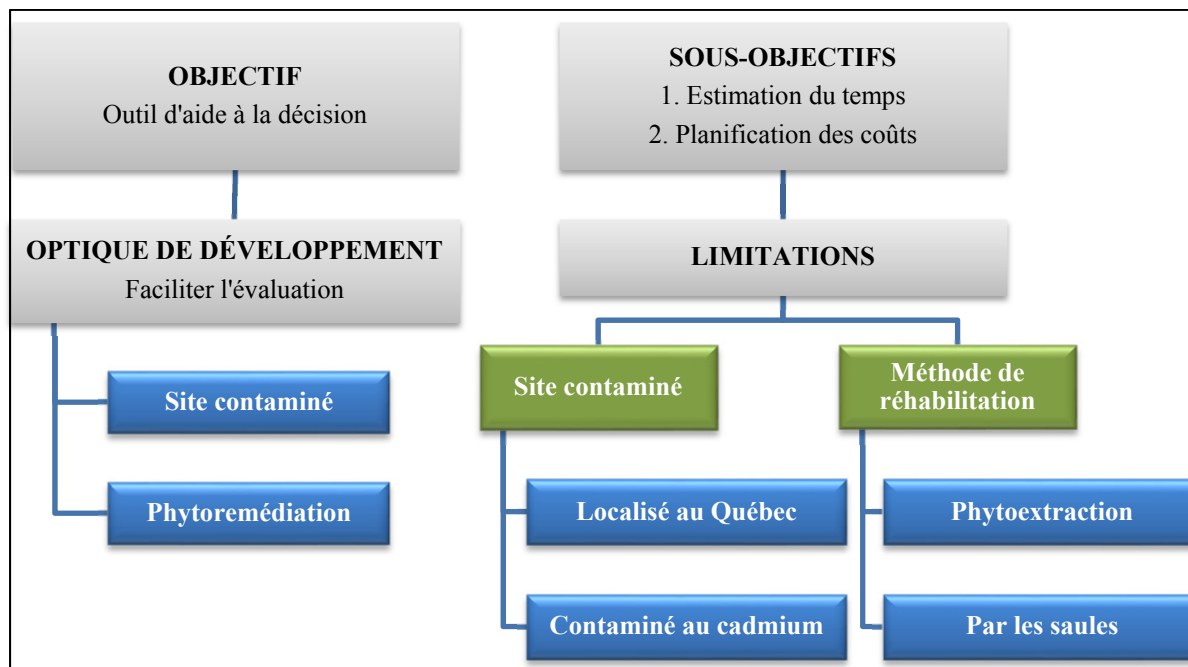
OBJECTIF
Outil d'aide à la décision

SOUS-OBJECTIFS
1. Estimation du temps
2. Planification des coûts

OPTIQUE DE DÉVELOPPEMENT
Faciliter l'évaluation

Site contaminé

Phytoremédiation

LIMITATIONS

Site contaminé

Localisé au Québec

Contaminé au cadmium

Méthode de réhabilitation

Phytoextraction

Par les saules